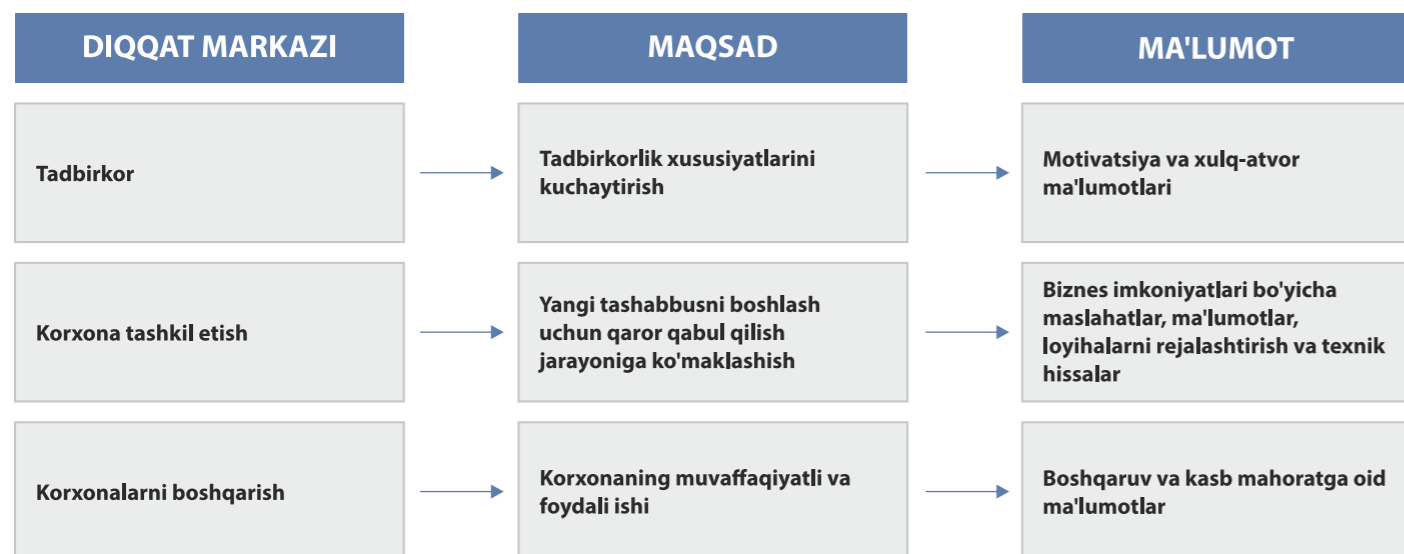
| DIQQAT MARKAZI | MAQSAD | MA'LUMOT |
|---|---|---|
| Tadbirkor | Tadbirkorlik xususiyatlarini kuchaytirish | Motivatsiya va xulq-atvor ma'lumotlari |
| Korxona tashkil etish | Yangi tashabbusni boshlash uchun qaror qabul qilish jarayoniga ko'maklashish | Biznes imkoniyatlari bo'yicha maslahatlar, ma'lumotlar, loyihalarni rejalashtirish va texnik hissalar |
| Korxonalarni boshqarish | Korxonaning muvaffaqiyatli va foydali ishi | Boshqaruv va kasb mahoratga oid ma'lumotlar |